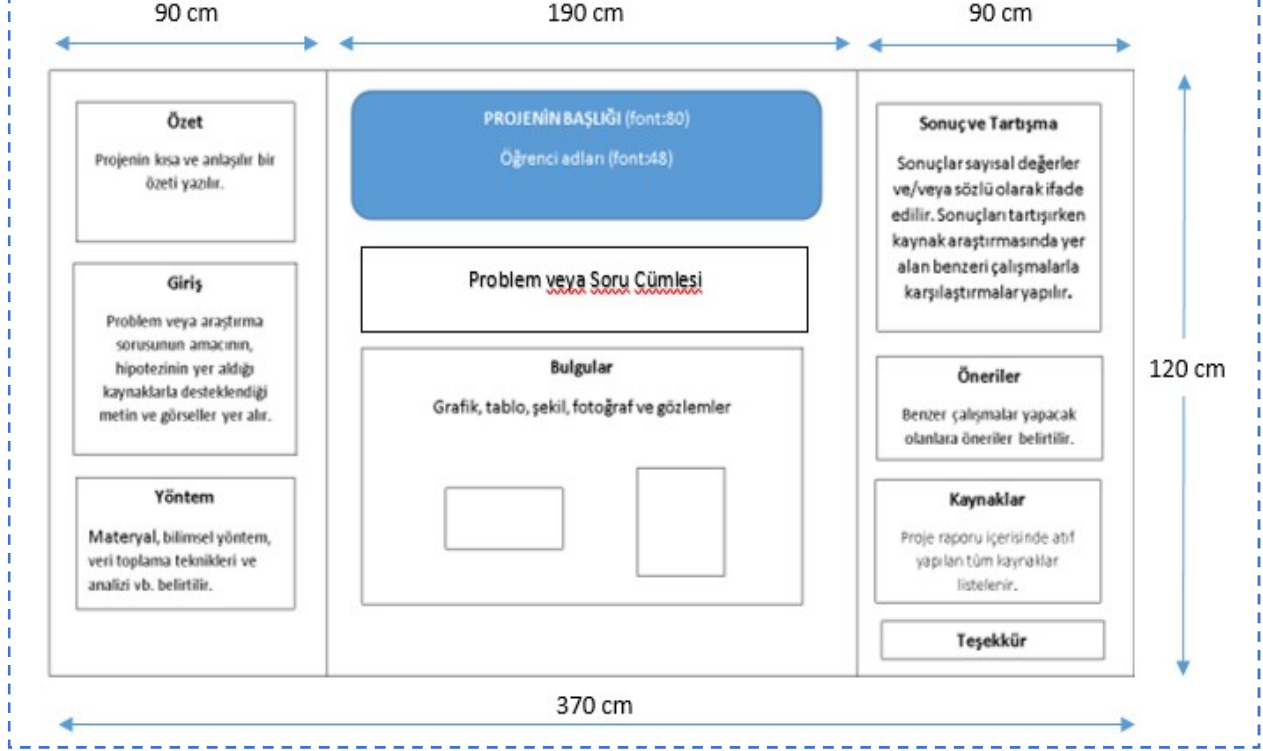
90 cm

190 cm

90 cm

Özet

Projenin kısa ve anlaşılır bir özeti yazılır.

Giriş

Problem veya araştırma sorusunun amacının, hipotezinin yer aldığı kaynaklarla desteklendiği metin ve görseller yer alır.

Yöntem

Materyal, bilimsel yöntem, veri toplama teknikleri ve analizi vb. belirtilir.

PROJENİN BAŞLIĞI (font:80)

Öğrenci adları (font:48)

Problem veya Soru Cümlesi

Bulgular

Grafik, tablo, şekil, fotoğraf ve gözlemler

Sonuç ve Tartışma

Sonuçlar sayısal değerler ve/veya sözlü olarak ifade edilir. Sonuçları tartışırken kaynak araştırmasında yer alan benzeri çalışmalarla karşılaştırmalar yapılır.

Öneriler

Benzer çalışmalar yapacak olanlara öneriler belirtilir.

Kaynaklar

Proje raporu içerisinde atıf yapılan tüm kaynaklar listelenir.

Teşekkür

120 cm

370 cm